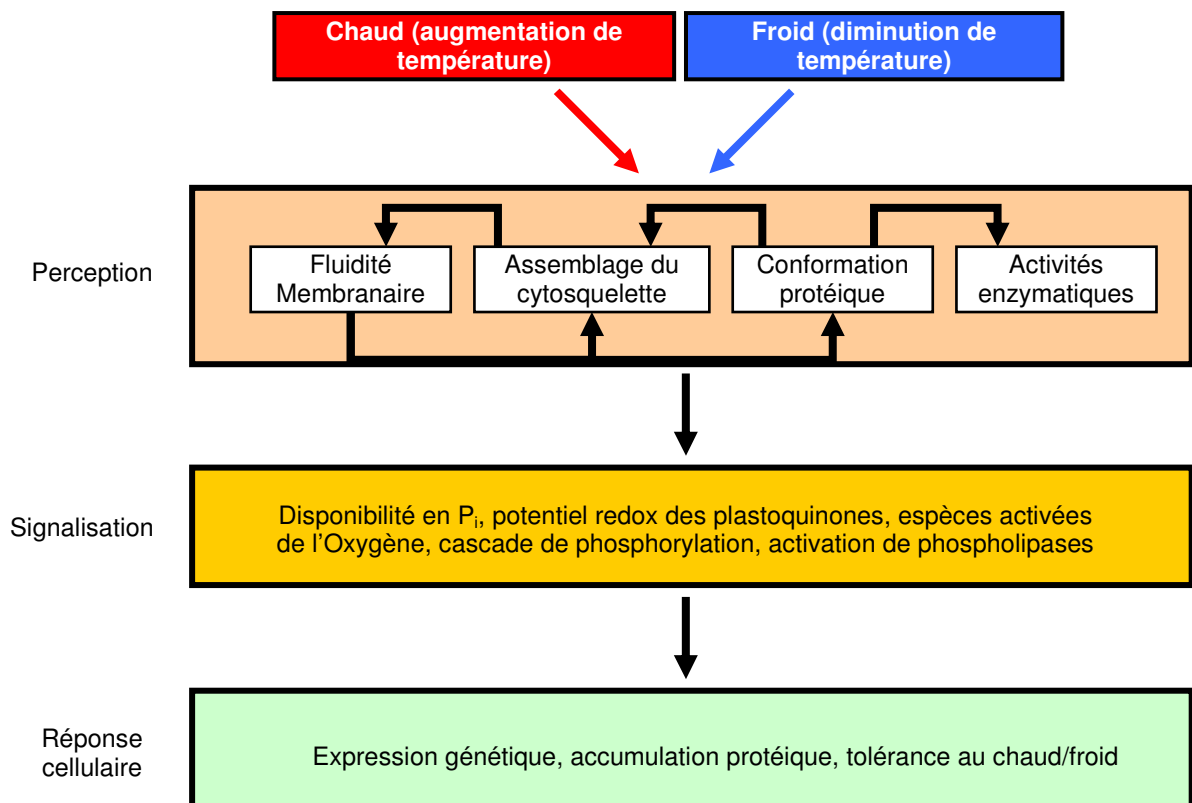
Chaud (augmentation de température)

Froid (diminution de température)

Perception

Fluidité Membranaire

Assemblage du cytosquelette

Conformation protéique

Activités enzymatiques

Signalisation

Disponibilité en $P_i$, potentiel redox des plastoquinones, espèces activées de l'Oxygène, cascade de phosphorylation, activation de phospholipases

Réponse cellulaire

Expression génétique, accumulation protéique, tolérance au chaud/froid